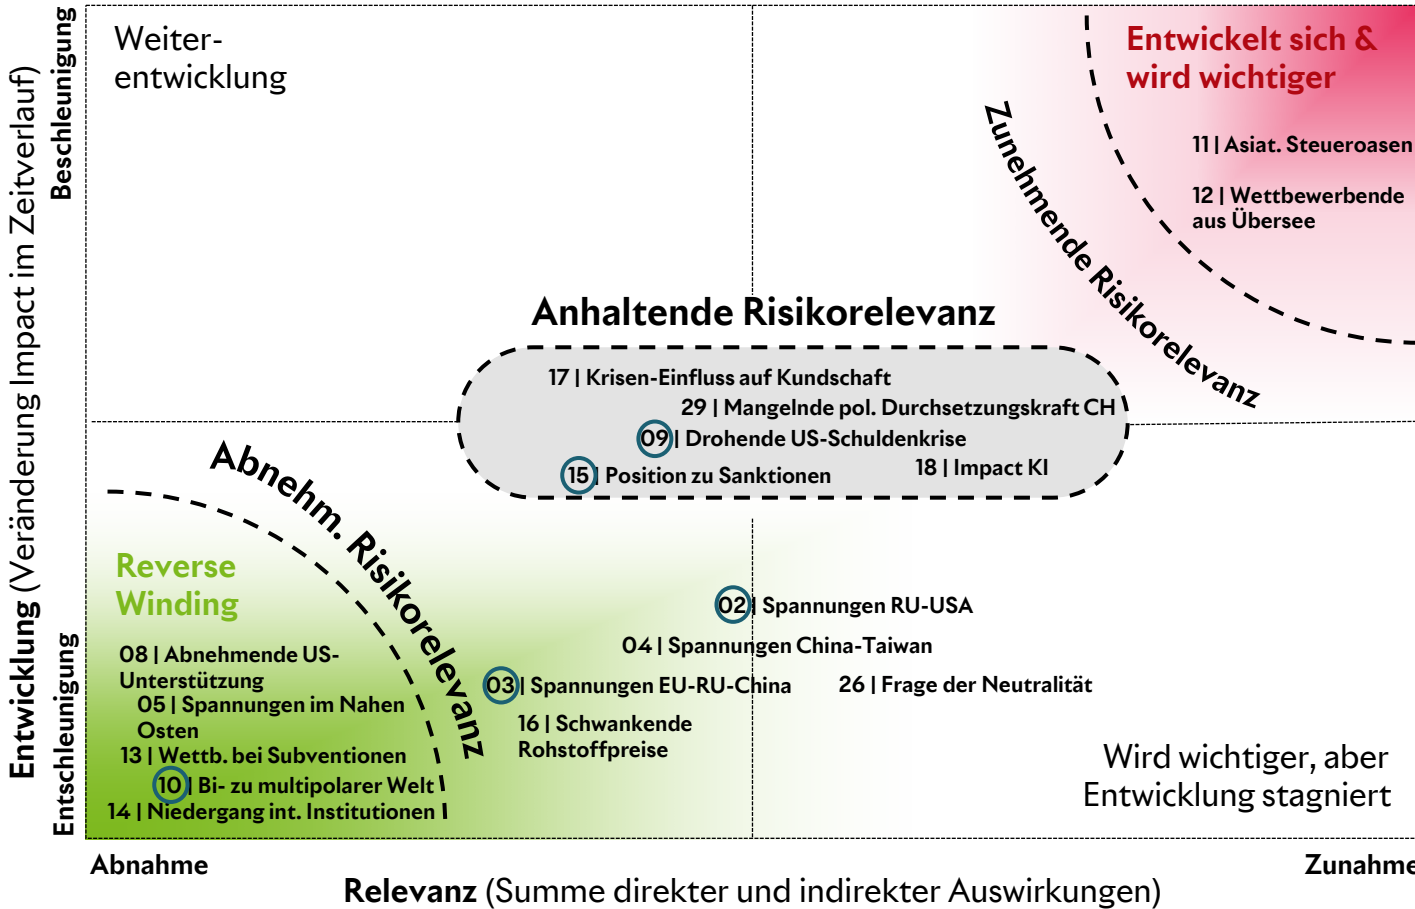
Entwicklung (Veränderung Impact im Zeitverlauf)

Beschleunigung

Entschleunigung

Weiterentwicklung

Entwickelt sich & wird wichtiger

11 | Asiat. Steueroasen

12 | Wettbewerbende aus Übersee

Zunehmende Risikorelevanz

Anhaltende Risikorelevanz

17 | Krisen-Einfluss auf Kundschaft

29 | Mangelnde pol. Durchsetzungskraft CH

09 | Drohende US-Schuldenkrise

15 | Position zu Sanktionen

18 | Impact KI

Abnehm. Risikorelevanz

Reverse Winding

08 | Abnehmende US-Unterstützung

05 | Spannungen im Nahen Osten

13 | Wettb. bei Subventionen

10 | Bi- zu multipolarer Welt

14 | Niedergang int. Institutionen

02 | Spannungen RU-USA

04 | Spannungen China-Taiwan

03 | Spannungen EU-RU-China

26 | Frage der Neutralität

16 | Schwankende Rohstoffpreise

Wird wichtiger, aber Entwicklung stagniert

Abnahme

Zunahme

Relevanz (Summe direkter und indirekter Auswirkungen)